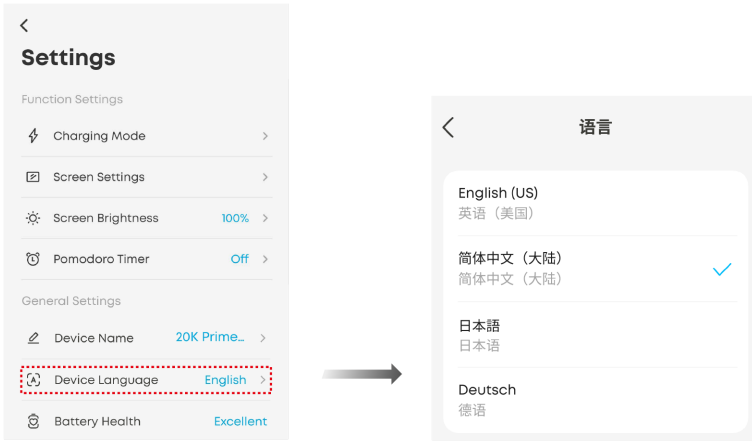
Settings

Function Settings

Charging Mode

Screen Settings

Screen Brightness 100%

Pomodoro Timer Off

General Settings

Device Name 20K Prime...

Device Language English

Battery Health Excellent

语言

English (US)
英语（美国）

简体中文（大陆）
简体中文（大陆）

日本語
日本语

Deutsch
德语